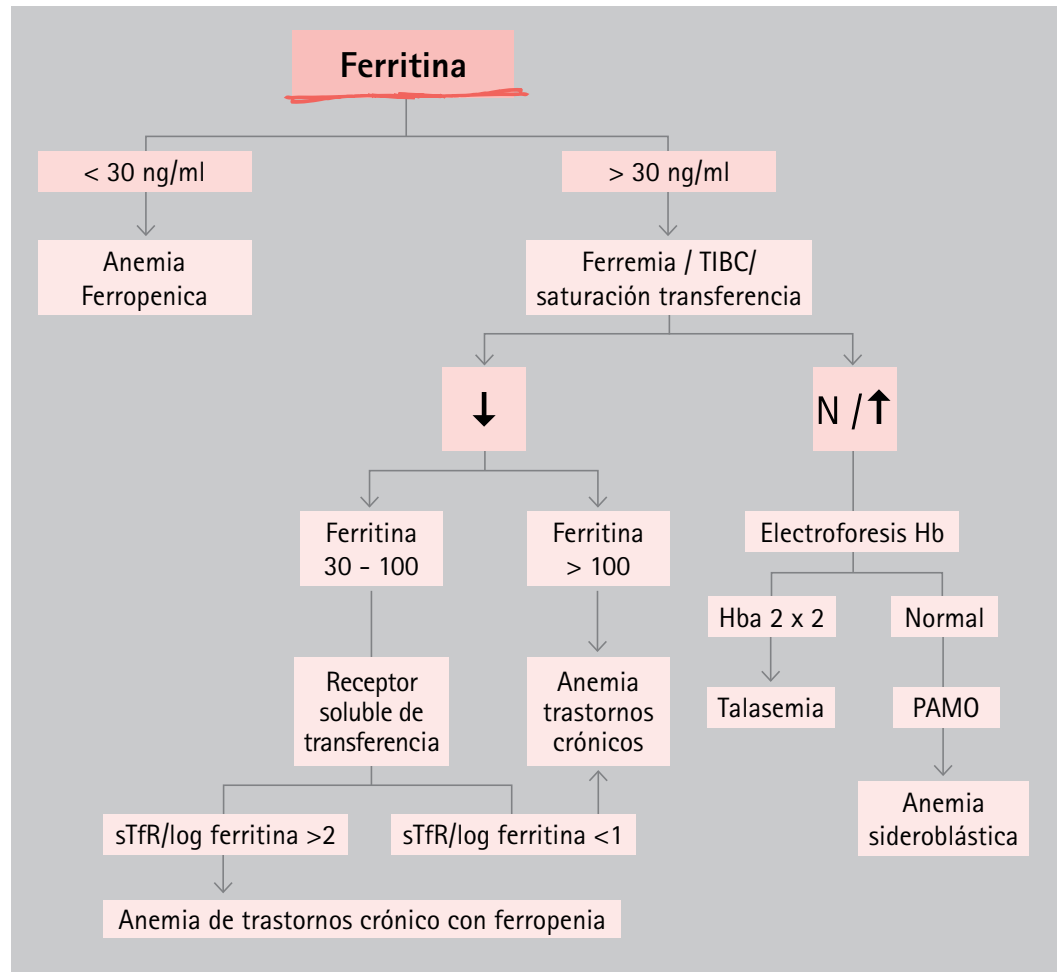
Ferritina

< 30 ng/ml

Anemia Ferropenica

> 30 ng/ml

Ferremia / TIBC/ saturación transferencia

↓

N / ↑

Ferritina 30 - 100

Ferritina > 100

Electroforesis Hb

Receptor soluble de transferencia

Anemia trastornos crónicos

Hba 2 x 2

Normal

Talasemia

PAMO

Anemia sideroblástica

sTfR/log ferritina >2

sTfR/log ferritina <1

Anemia de trastornos crónico con ferropenia